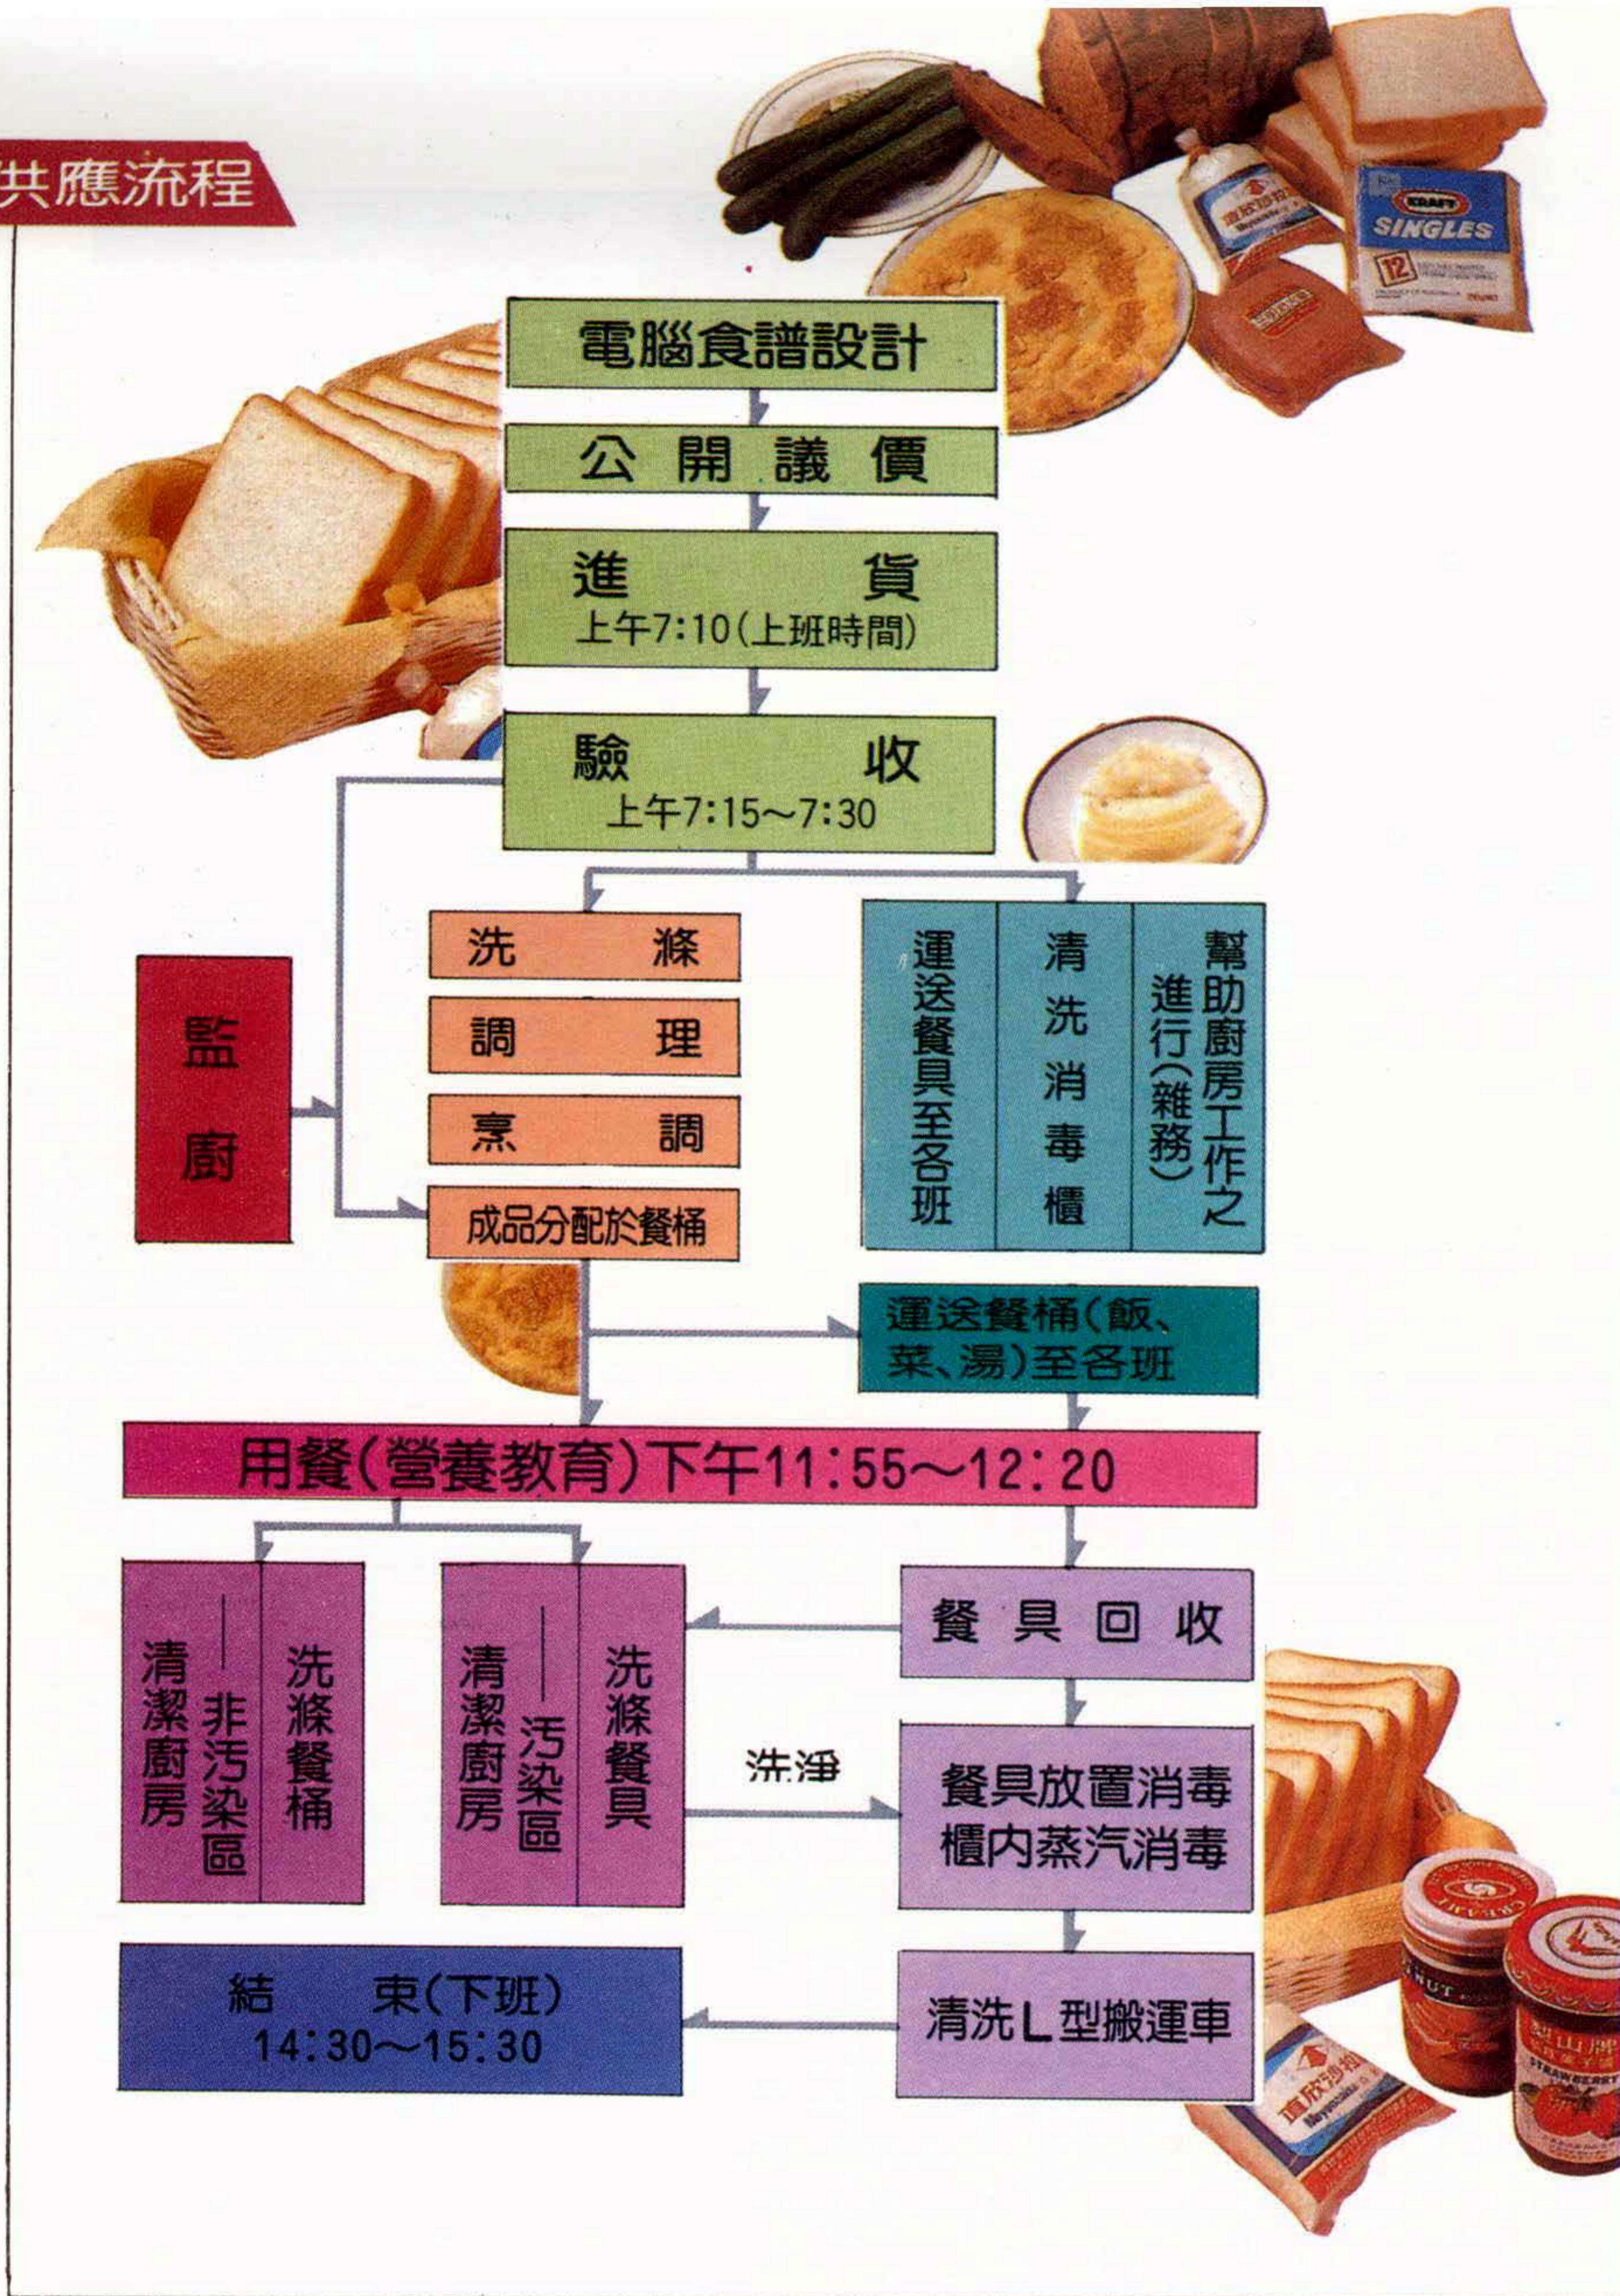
供應流程

電腦食譜設計

公開議價

進貨
上午7:10(上班時間)

驗收
上午7:15～7:30

洗滌

調理

烹調

成品分配於餐桶

監廚

運送餐具至各班

清洗消毒櫃

幫助廚房工作之進行(雜務)

運送餐桶(飯、菜、湯)至各班

用餐(營養教育)下午11:55～12:20

洗滌餐桶

清潔廚房——非污染區

洗滌餐具

清潔廚房——污染區

餐具回收

洗淨

餐具放置消毒櫃內蒸汽消毒

結束(下班)
14:30～15:30

清洗L型搬運車

KRAFT
SINGLES
12